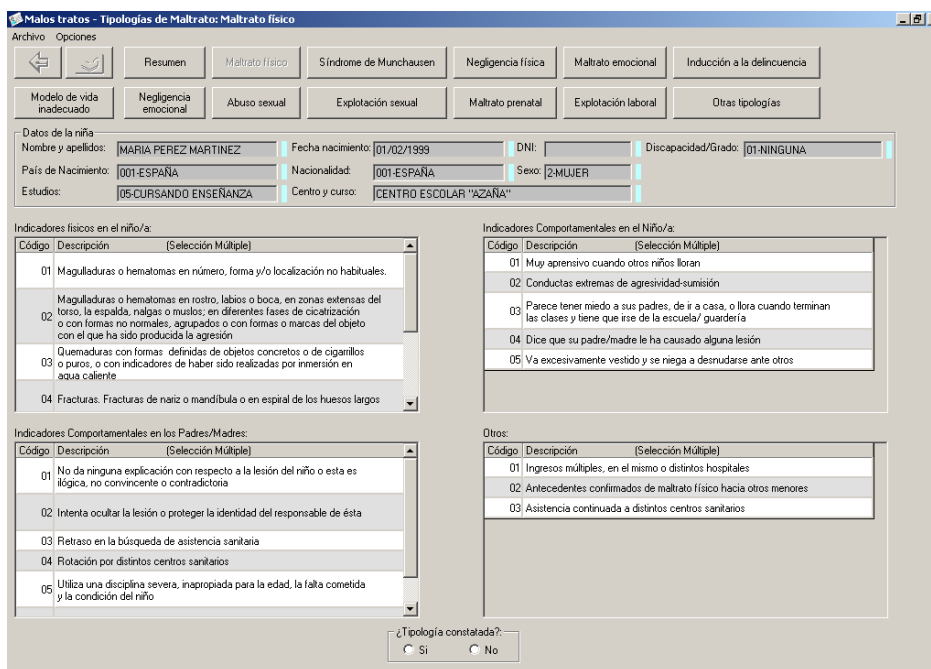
Malos tratos - Tipologías de Maltrato: Maltrato físico

Archivo Opciones

Resumen | Maltrato físico | Síndrome de Munchausen | Negligencia física | Maltrato emocional | Inducción a la delincuencia

Modelo de vida inadecuado | Negligencia emocional | Abuso sexual | Explotación sexual | Maltrato prenatal | Explotación laboral | Otras tipologías

Datos de la niña
Nombre y apellidos: MARIA PEREZ MARTINEZ
Fecha nacimiento: 01/02/1999
DNI:
Discapacidad/Grado: 01-NINGUNA
País de Nacimiento: 001-ESPAÑA
Nacionalidad: 001-ESPAÑA
Sexo: 2-MUJER
Estudios: 05-CURSANDO ENSEÑANZA
Centro y curso: CENTRO ESCOLAR "AZAÑA"

Indicadores físicos en el niño/a:

| Código | Descripción (Selección Múltiple) |
|---|---|
| 01 | Magulladuras o hematomas en número, forma y/o localización no habituales. |
| 02 | Magulladuras o hematomas en rostro, labios o boca, en zonas extensas del torso, la espalda, nalgas o muslos; en diferentes fases de cicatrización o con formas no normales, agrupados o con formas o marcas del objeto con el que ha sido producida la agresión |
| 03 | Quemaduras con formas definidas de objetos concretos o de cigarrillos o puros, o con indicadores de haber sido realizadas por inmersión en agua caliente |
| 04 | Fracturas. Fracturas de nariz o mandíbula o en espiral de los huesos largos |

Indicadores Comportamentales en el Niño/a:

| Código | Descripción (Selección Múltiple) |
|---|---|
| 01 | Muy aprensivo cuando otros niños lloran |
| 02 | Conductas extremas de agresividad-sumisión |
| 03 | Parece tener miedo a sus padres, de ir a casa, o llora cuando terminan las clases y tiene que irse de la escuela/ guardería |
| 04 | Dice que su padre/madre le ha causado alguna lesión |
| 05 | Va excesivamente vestido y se niega a desnudarse ante otros |

Indicadores Comportamentales en los Padres/Madres:

| Código | Descripción (Selección Múltiple) |
|---|---|
| 01 | No da ninguna explicación con respecto a la lesión del niño o esta es ilógica, no convincente o contradictoria |
| 02 | Intenta ocultar la lesión o proteger la identidad del responsable de ésta |
| 03 | Retraso en la búsqueda de asistencia sanitaria |
| 04 | Rotación por distintos centros sanitarios |
| 05 | Utiliza una disciplina severa, inapropiada para la edad, la falta cometida y la condición del niño |

Otros:

| Código | Descripción (Selección Múltiple) |
|---|---|
| 01 | Ingresos múltiples, en el mismo o distintos hospitales |
| 02 | Antecedentes confirmados de maltrato físico hacia otros menores |
| 03 | Asistencia continuada a distintos centros sanitarios |

¿Tipología constatada?:
Si No